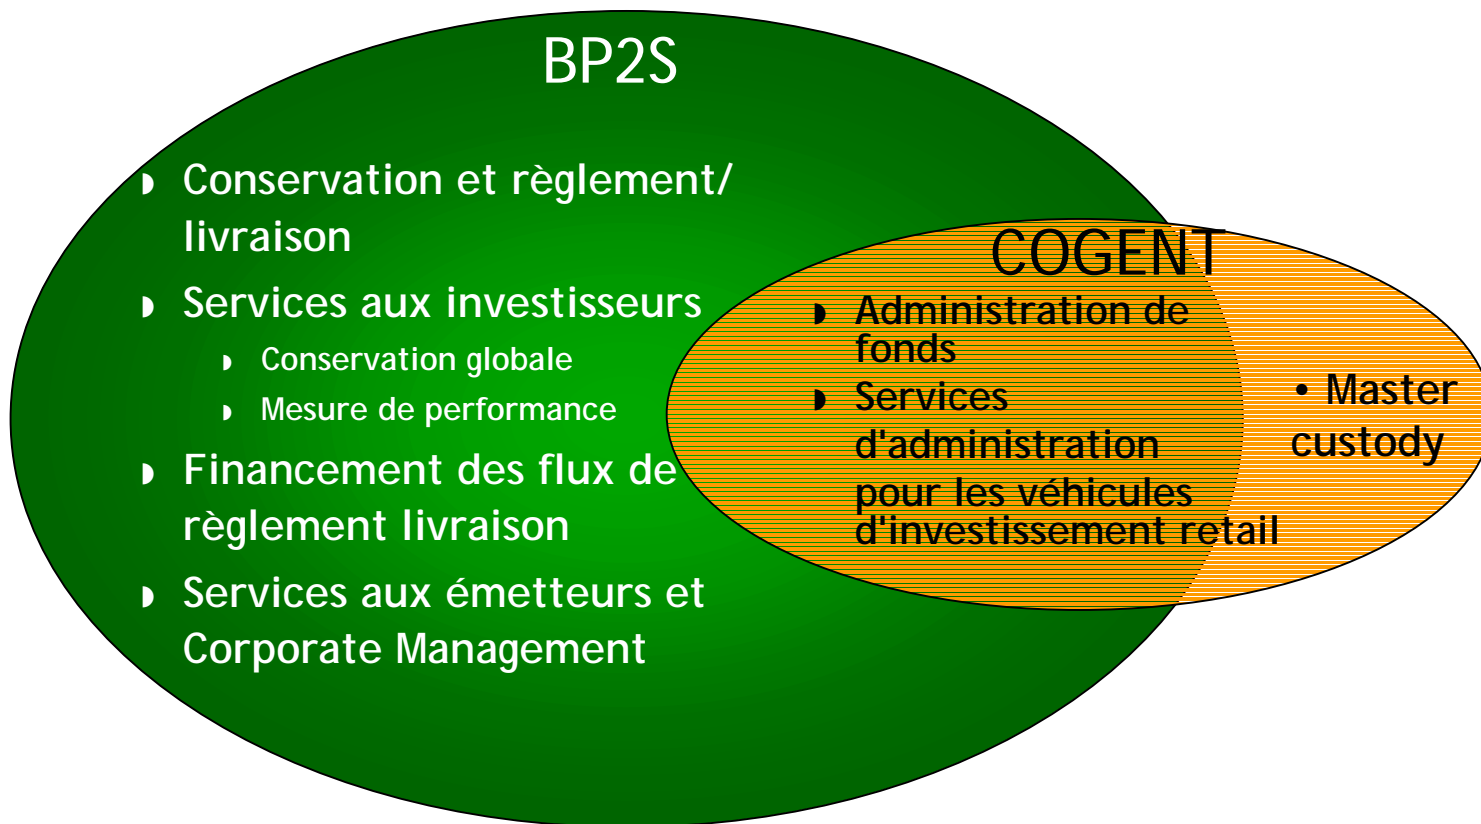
BP2S

◗ Conservation et règlement/ livraison
◗ Services aux investisseurs
◗ Conservation globale
◗ Mesure de performance
◗ Financement des flux de règlement livraison
◗ Services aux émetteurs et Corporate Management

COGENT

◗ Administration de fonds
◗ Services d'administration pour les véhicules d'investissement retail

• Master custody